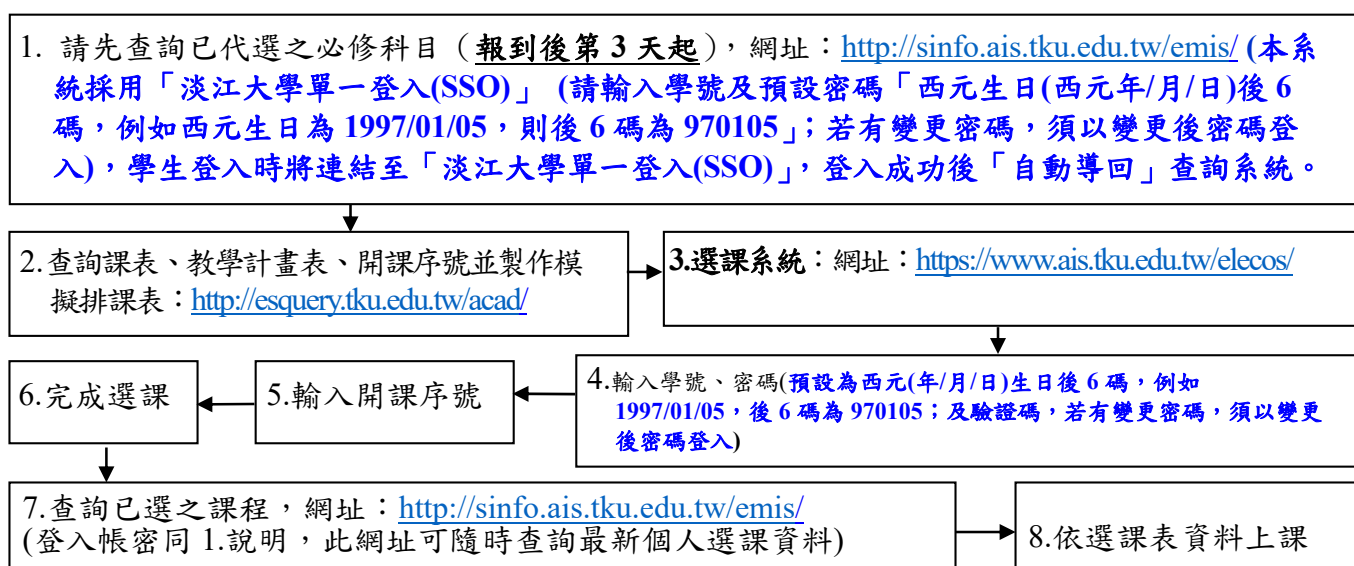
1. 請先查詢已代選之必修科目（報到後第 3 天起），網址：http://sinfo.ais.tku.edu.tw/emis/ (本系統採用「淡江大學單一登入(SSO)」 (請輸入學號及預設密碼「西元生日(西元年/月/日)後 6 碼，例如西元生日為 1997/01/05，則後 6 碼為 970105」；若有變更密碼，須以變更後密碼登入)，學生登入時將連結至「淡江大學單一登入(SSO)」，登入成功後「自動導回」查詢系統。

2.查詢課表、教學計畫表、開課序號並製作模擬排課表：http://esquery.tku.edu.tw/acad/

3.選課系統：網址：https://www.ais.tku.edu.tw/elecos/

4.輸入學號、密碼(預設為西元(年/月/日)生日後 6 碼，例如 1997/01/05，後 6 碼為 970105；及驗證碼，若有變更密碼，須以變更後密碼登入)

5.輸入開課序號

6.完成選課

7.查詢已選之課程，網址：http://sinfo.ais.tku.edu.tw/emis/
(登入帳密同 1.說明，此網址可隨時查詢最新個人選課資料)

8.依選課表資料上課